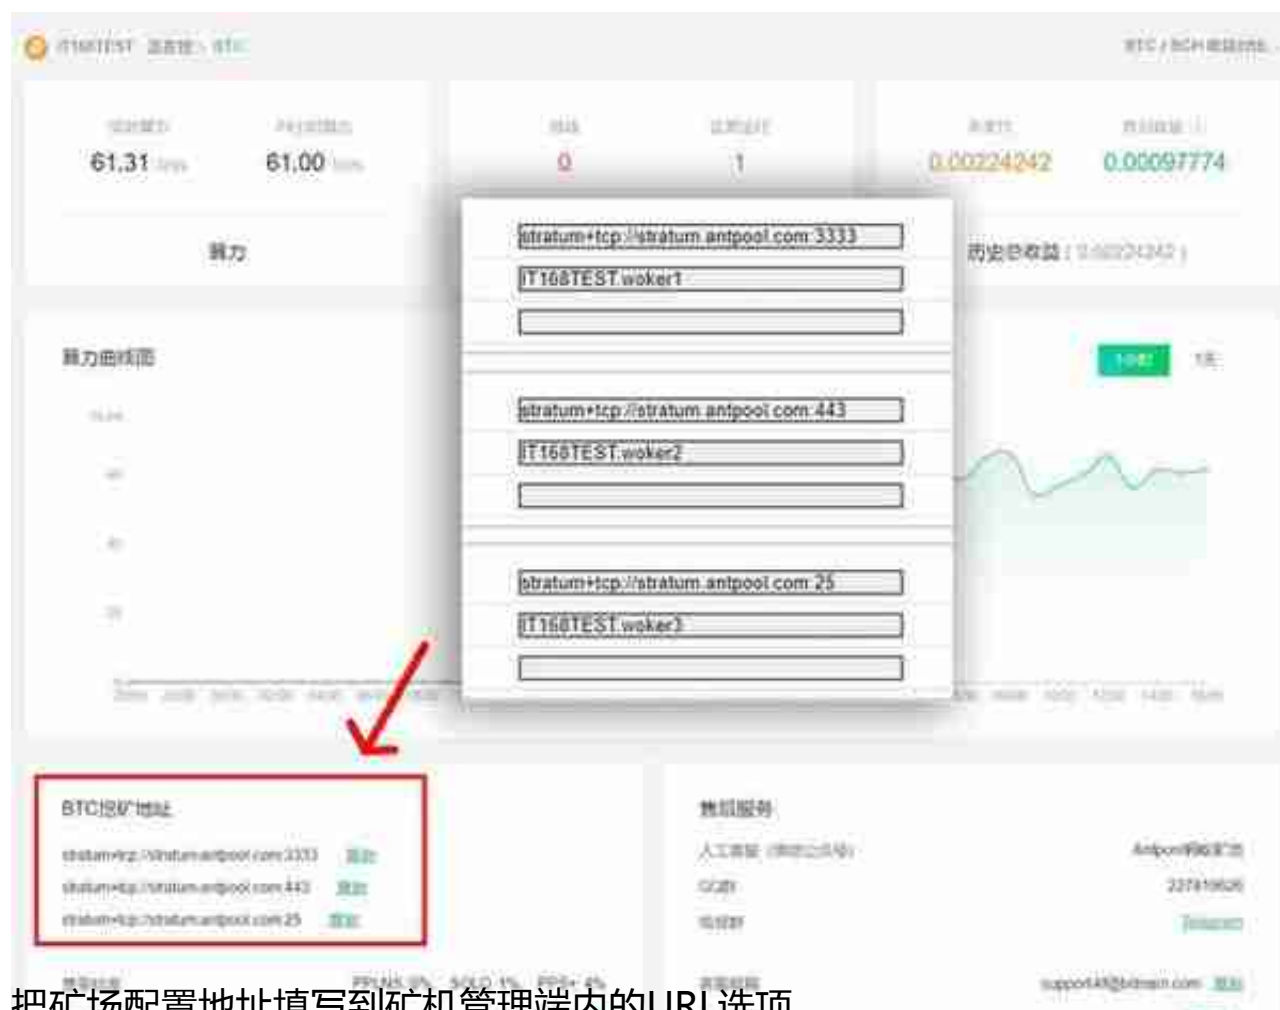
IT168TEST 监控 BTC

BTC / BCH

61.31

61.00

0

1

0.00224242

0.00097774

算力

历史总收益 ( 0.00224242 )

算力曲线图

stratum+tcp://stratum.antpool.com:3333

IT168TEST.woker1

stratum+tcp://stratum.antpool.com:443

IT168TEST.woker2

stratum+tcp://stratum.antpool.com:25

IT168TEST.woker3

BTC挖矿地址

stratum+tcp://stratum.antpool.com:3333 复制

stratum+tcp://stratum.antpool.com:443 复制

stratum+tcp://stratum.antpool.com:25 复制

售后服务

人工客服

QQ群

Antpool

227810626

Telegram

support@bitmain.com 复制

PPLNS 0% SOLO 1% PPS+ 4%

把矿场配置地址填写到矿机管理端内的URL选项